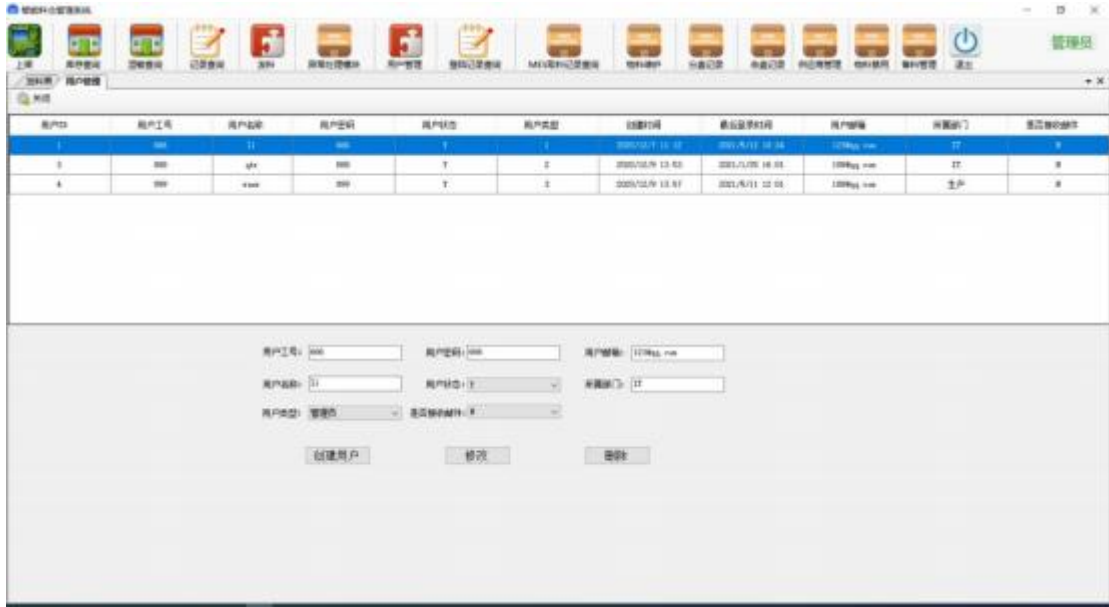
管理员

用户ID | 用户工号 | 用户名称 | 用户密码 | 用户状态 | 用户类型 | 创建时间 | 最后登录时间 | 用户邮箱 | 所属部门 | 是否接收邮件

| 用户ID | 用户工号 | 用户名称 | 用户密码 | 用户状态 | 用户类型 | 创建时间 | 最后登录时间 | 用户邮箱 | 所属部门 | 是否接收邮件 |
|---|---|---|---|---|---|---|---|---|---|---|
| 1 | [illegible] | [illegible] | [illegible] | T | 1 | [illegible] | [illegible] | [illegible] | IT | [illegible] |
| 3 | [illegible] | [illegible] | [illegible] | T | 2 | 2020/12/9 13:53 | 2021/1/20 16:01 | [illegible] | IT | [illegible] |
| 4 | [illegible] | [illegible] | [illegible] | T | 2 | 2020/12/9 13:57 | 2021/5/11 12:01 | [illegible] | 生产 | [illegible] |

用户工号: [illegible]
用户密码: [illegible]
用户邮箱: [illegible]
用户名称: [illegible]
用户状态: T
所属部门: IT
用户类型: 管理员
是否接收邮件: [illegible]

创建用户
修改
删除